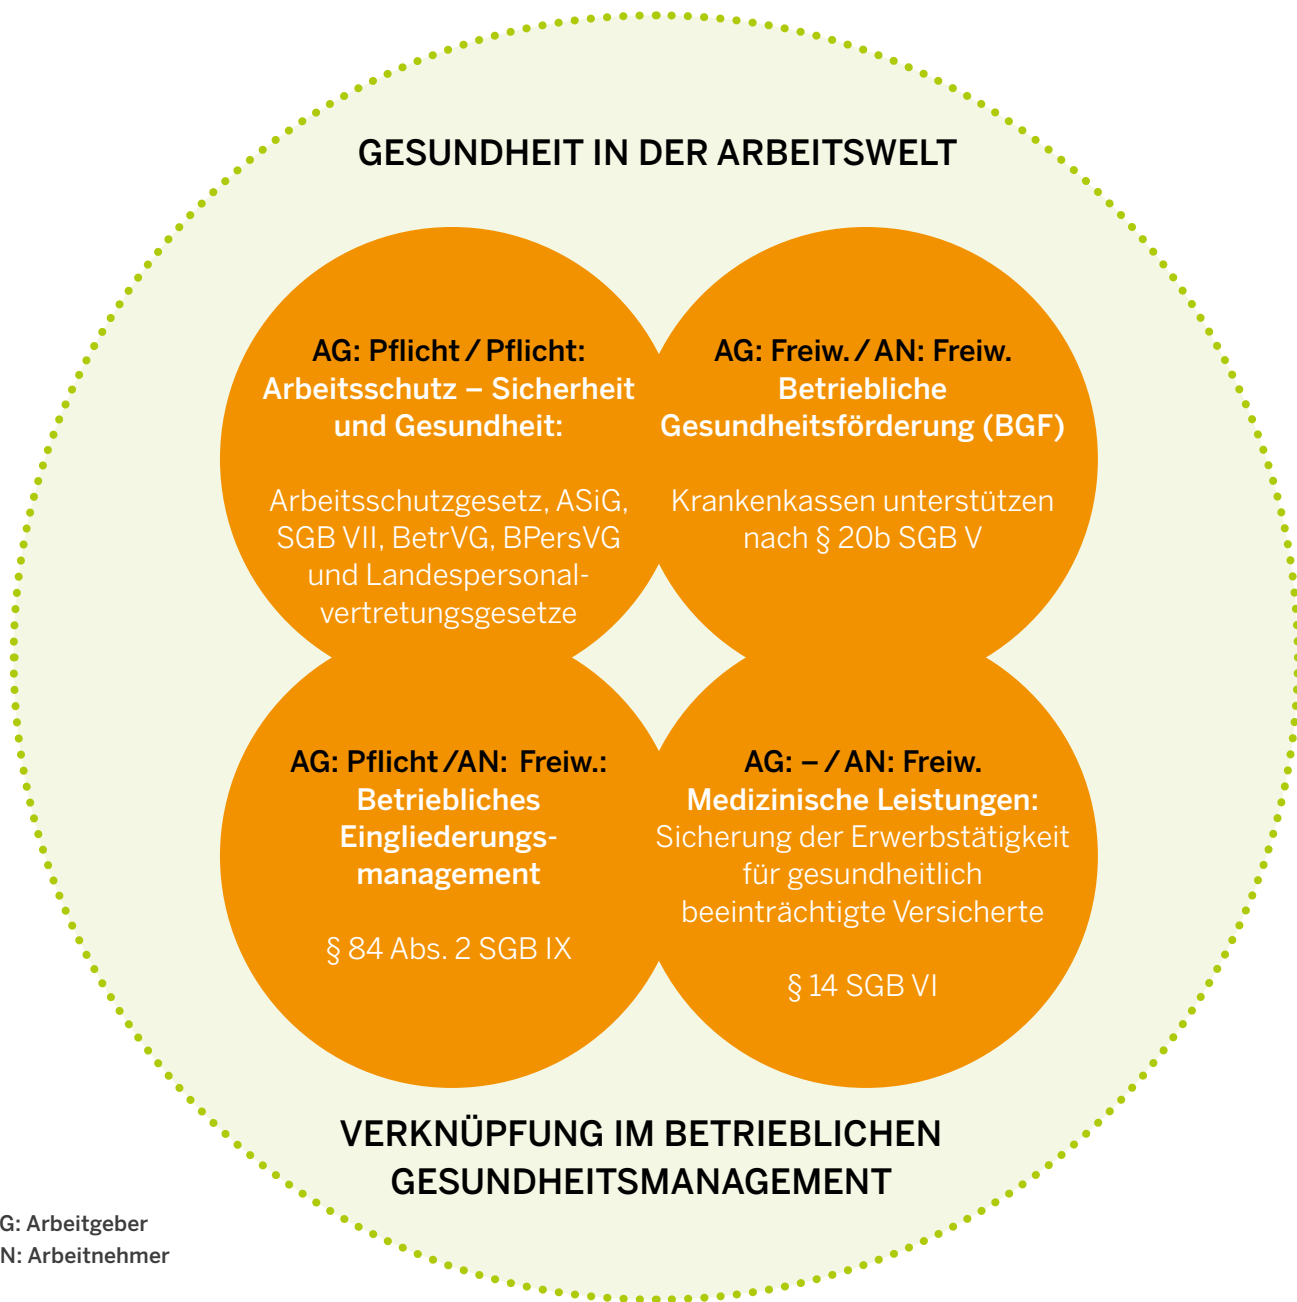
GESUNDHEIT IN DER ARBEITSWELT

AG: Pflicht / Pflicht:
Arbeitsschutz – Sicherheit und Gesundheit:

Arbeitsschutzgesetz, ASiG, SGB VII, BetrVG, BPersVG und Landespersonalvertretungsgesetze

AG: Freiw. / AN: Freiw.
Betriebliche Gesundheitsförderung (BGF)

Krankenkassen unterstützen nach § 20b SGB V

AG: Pflicht / AN: Freiw.:
Betriebliches Eingliederungsmanagement

§ 84 Abs. 2 SGB IX

AG: – / AN: Freiw.
Medizinische Leistungen:
Sicherung der Erwerbstätigkeit für gesundheitlich beeinträchtigte Versicherte

§ 14 SGB VI

VERKNÜPFUNG IM BETRIEBLICHEN GESUNDHEITSMANAGEMENT

G: Arbeitgeber
N: Arbeitnehmer